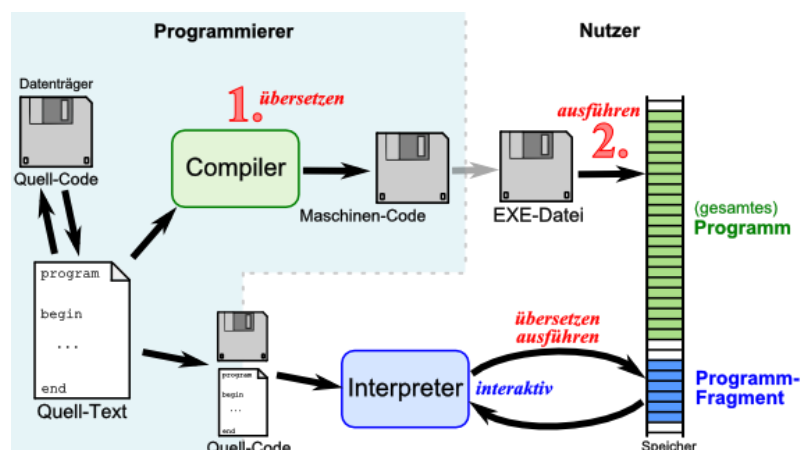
Programmierer

Nutzer

Datenträger

Quell-Code

1. übersetzen

Compiler

Maschinen-Code

ausführen

2.

EXE-Datei

(gesamtes)
Programm

program

begin

...

end

Quell-Text

program
begin
...
end

Quell-Code

übersetzen
ausführen

Interpreter

interaktiv

Programm-
Fragment

Speicher